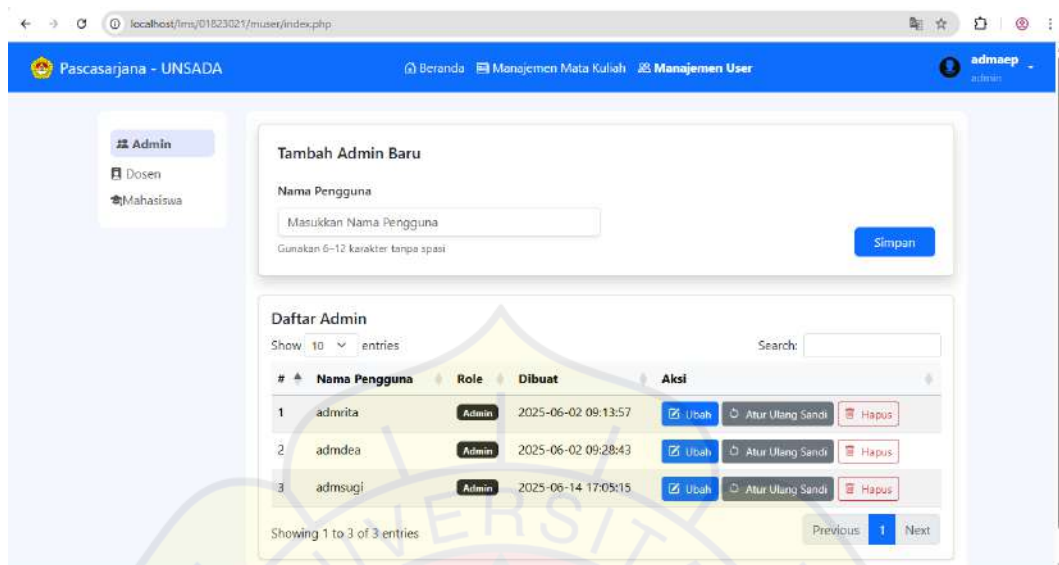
localhost/lms/01823021/muser/index.php

Pascasarjana - UNSADA

Beranda Manajemen Mata Kuliah Manajemen User

admaep
admin

Admin
Dosen
Mahasiswa

Tambah Admin Baru

Nama Pengguna

Masukkan Nama Pengguna

Gunakan 6–12 karakter tanpa spasi

Simpan

Daftar Admin

Show 10 entries

Search:

| # | Nama Pengguna | Role | Dibuat | Aksi |
|---|---|---|---|---|
| 1 | admrita | Admin | 2025-06-02 09:13:57 | Ubah Atur Ulang Sandi Hapus |
| 2 | admdea | Admin | 2025-06-02 09:28:43 | Ubah Atur Ulang Sandi Hapus |
| 3 | admsugi | Admin | 2025-06-14 17:05:15 | Ubah Atur Ulang Sandi Hapus |

Showing 1 to 3 of 3 entries

Previous 1 Next